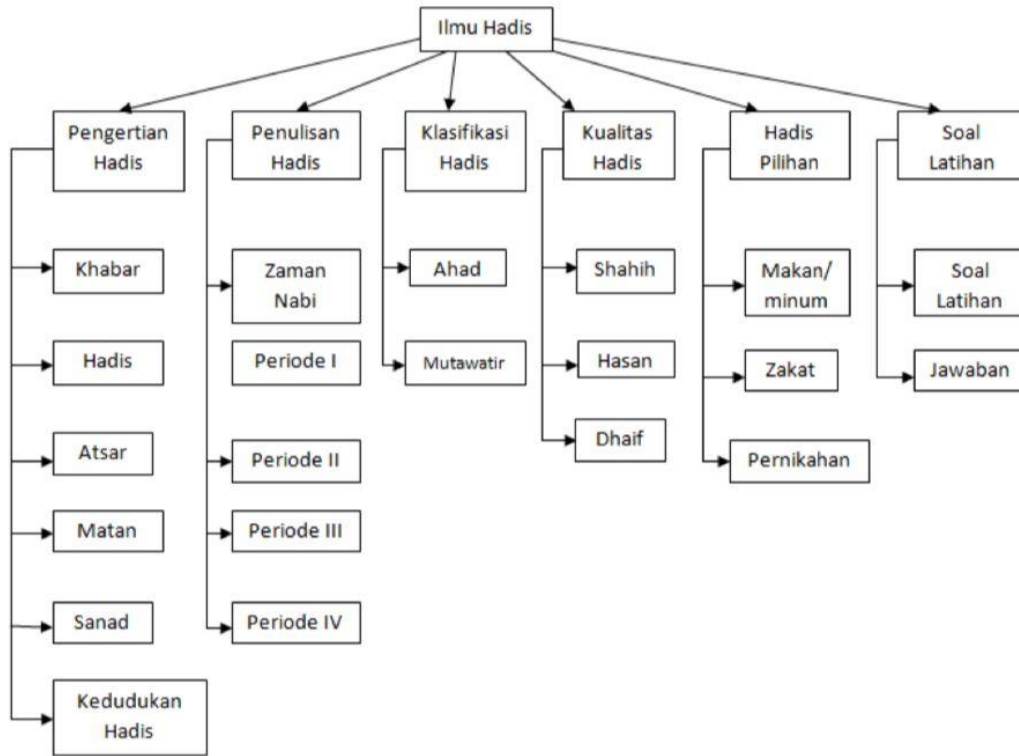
Ilmu Hadis

Pengertian Hadis
Khabar
Hadis
Atsar
Matan
Sanad
Kedudukan Hadis

Penulisan Hadis
Zaman Nabi
Periode I
Periode II
Periode III
Periode IV

Klasifikasi Hadis
Ahad
Mutawatir

Kualitas Hadis
Shahih
Hasan
Dhaif

Hadis Pilihan
Makan/ minum
Zakat
Pernikahan

Soal Latihan
Soal Latihan
Jawaban